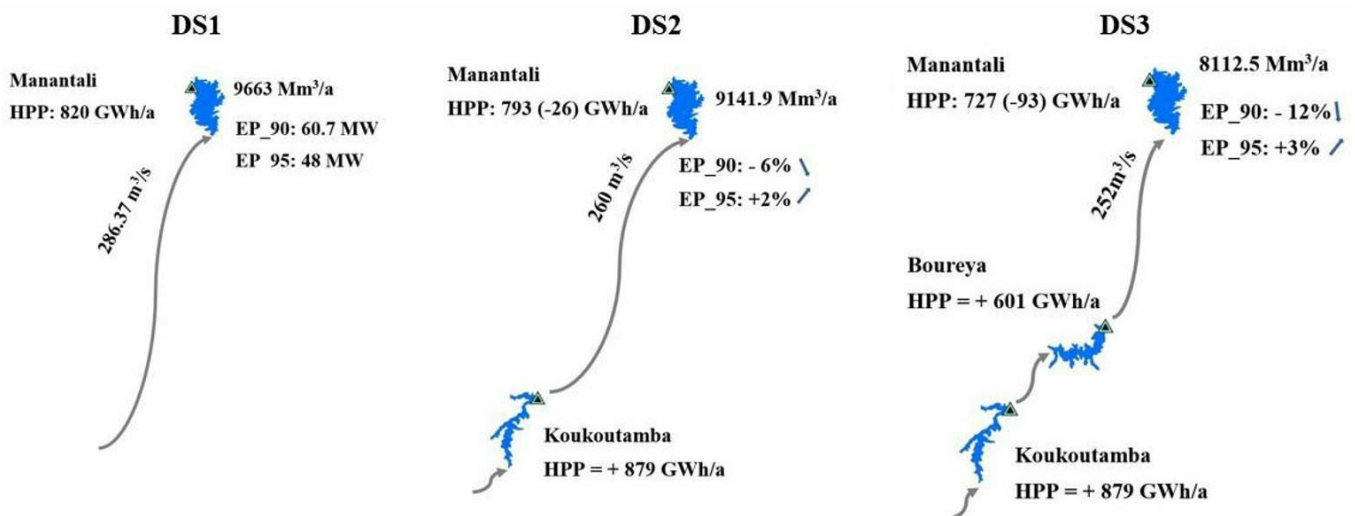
DS1

Manantali
HPP: 820 GWh/a

9663 $Mm^3/a$

EP_90: 60.7 MW
EP 95: 48 MW

286.37 $m^3/s$

DS2

Manantali
HPP: 793 (-26) GWh/a

9141.9 $Mm^3/a$

EP_90: - 6%
EP_95: +2%

260 $m^3/s$

Koukoutamba
HPP = + 879 GWh/a

DS3

Manantali
HPP: 727 (-93) GWh/a

8112.5 $Mm^3/a$

EP_90: - 12%
EP_95: +3%

252$m^3/s$

Boureya
HPP = + 601 GWh/a

Koukoutamba
HPP = + 879 GWh/a